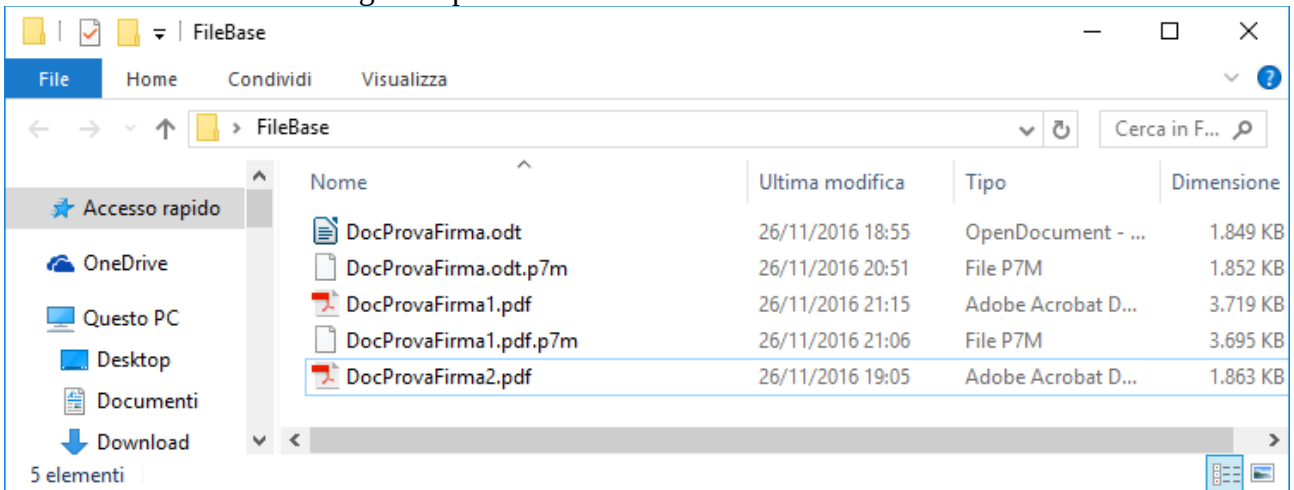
FileBase

File Home Condividi Visualizza

FileBase

Cerca in F...

Accesso rapido
OneDrive
Questo PC
Desktop
Documenti
Download

| Nome | Ultima modifica | Tipo | Dimensione |
|---|---|---|---|
| DocProvaFirma.odt | 26/11/2016 18:55 | OpenDocument - ... | 1.849 KB |
| DocProvaFirma.odt.p7m | 26/11/2016 20:51 | File P7M | 1.852 KB |
| DocProvaFirma1.pdf | 26/11/2016 21:15 | Adobe Acrobat D... | 3.719 KB |
| DocProvaFirma1.pdf.p7m | 26/11/2016 21:06 | File P7M | 3.695 KB |
| DocProvaFirma2.pdf | 26/11/2016 19:05 | Adobe Acrobat D... | 1.863 KB |

5 elementi